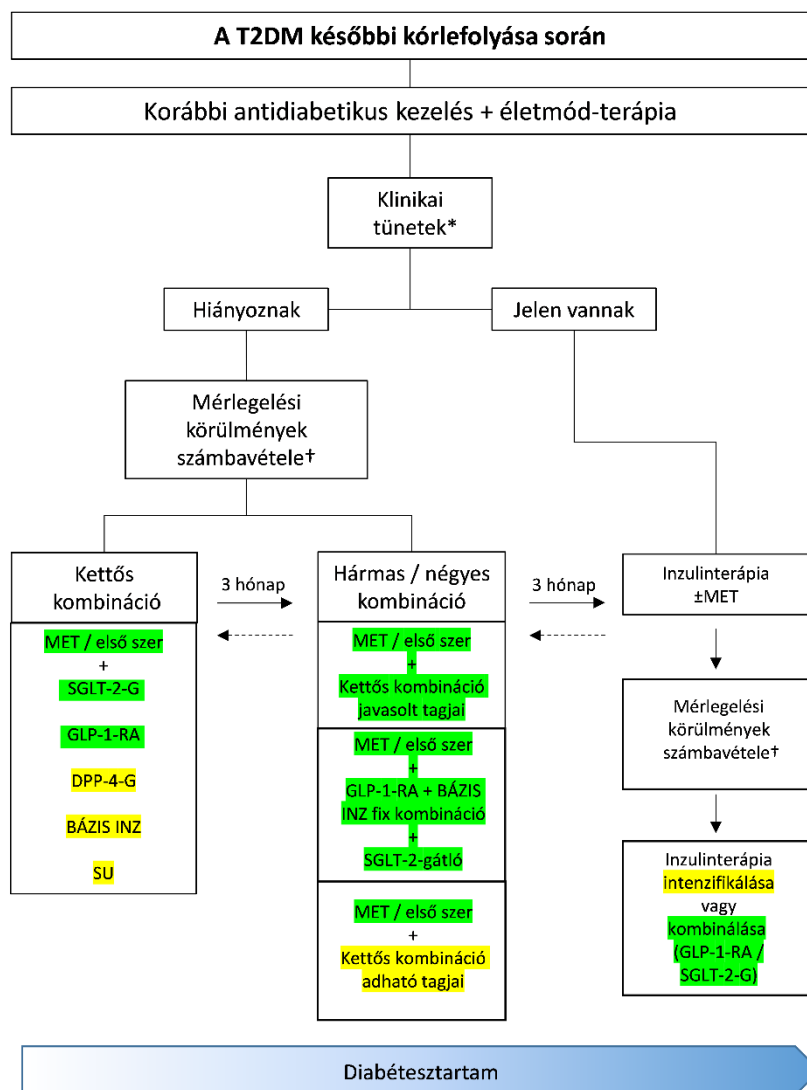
A T2DM későbbi kórlefolyása során

Korábbi antidiabetikus kezelés + életmód-terápia

Klinikai tünetek*

Hiányoznak

Jelen vannak

Mérlegelési körülmények számbavétele†

Kettős kombináció

3 hónap

Hármas / négyes kombináció

3 hónap

Inzulinterápia ±MET

MET / első szer
+
SGLT-2-G

GLP-1-RA

DPP-4-G

BÁZIS INZ

SU

MET / első szer
+
Kettős kombináció javasolt tagjai

MET / első szer
+
GLP-1-RA + BÁZIS INZ fix kombináció
+
SGLT-2-gátló

MET / első szer
+
Kettős kombináció adható tagjai

Mérlegelési körülmények számbavétele†

Inzulinterápia intenzifikálása vagy kombinálása (GLP-1-RA / SGLT-2-G)

Diabétesztartam